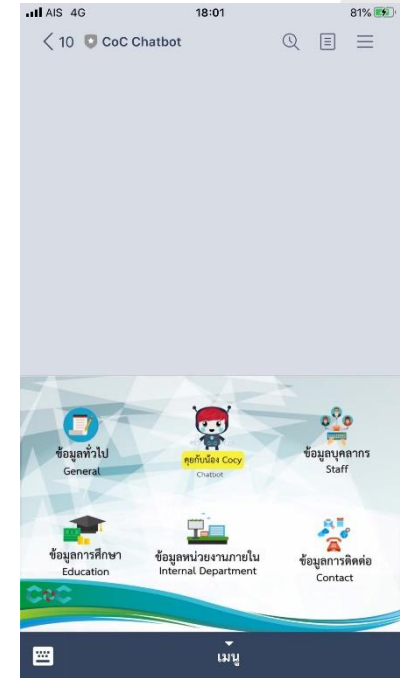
AIS 4G 18:01 81%

< 10 CoC Chatbot

ข้อมูลทั่วไป
General

คุยกับน้อง Cocy
Chatbot

ข้อมูลบุคลากร
Staff

ข้อมูลการศึกษา
Education

ข้อมูลหน่วยงานภายใน
Internal Department

ข้อมูลการติดต่อ
Contact

เมนู